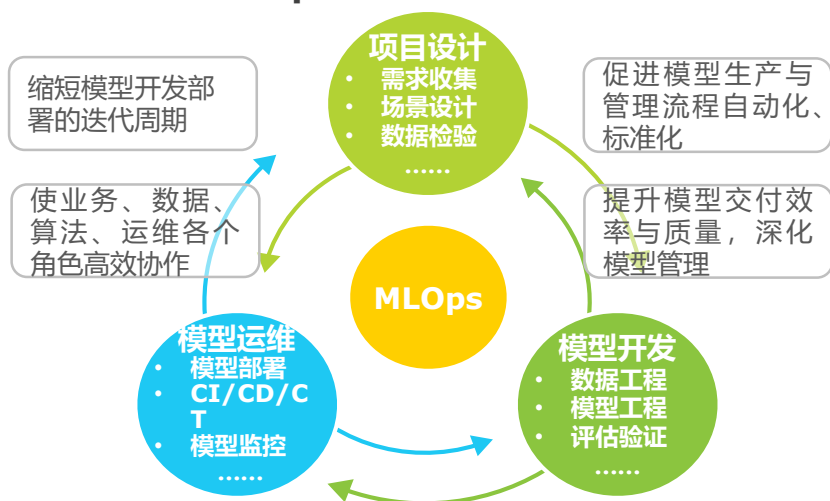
缩短模型开发部署的迭代周期

使业务、数据、算法、运维各个角色高效协作

项目设计
• 需求收集
• 场景设计
• 数据检验
……

促进模型生产与管理流程自动化、标准化

提升模型交付效率与质量，深化模型管理

MLOps

模型运维
• 模型部署
• CI/CD/CT
• 模型监控
……

模型开发
• 数据工程
• 模型工程
• 评估验证
……